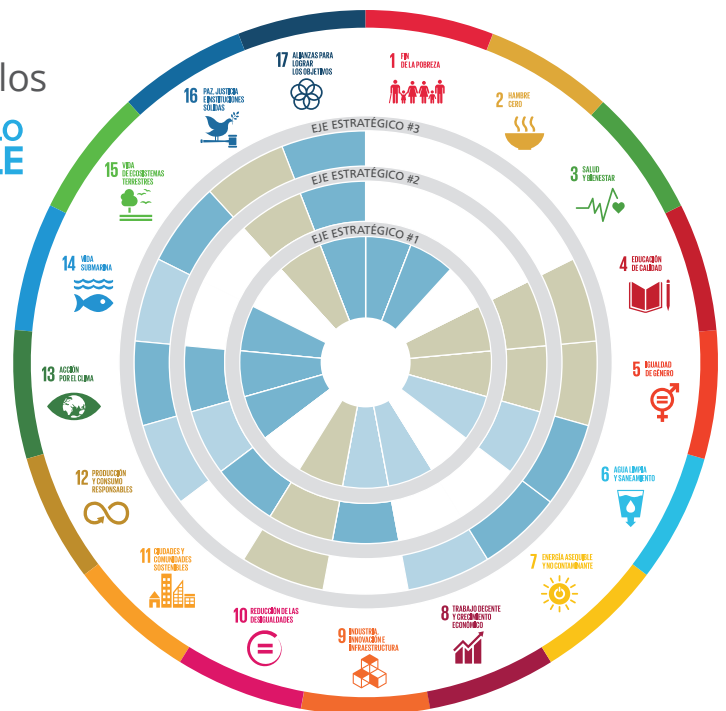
los

LO
LE

17 ALIANZAS PARA LOGRAR LOS OBJETIVOS

1 FIN DE LA POBREZA

2 HAMBRE CERO

3 SALUD Y BIENESTAR

4 EDUCACIÓN DE CALIDAD

5 IGUALDAD DE GÉNERO

6 AGUA LIMPIA Y SANEAMIENTO

7 ENERGÍA ASEQUIBLE Y NO CONTAMINANTE

8 TRABAJO DECENTE Y CRECIMIENTO ECONÓMICO

9 INDUSTRIA, INNOVACIÓN E INFRAESTRUCTURA

10 REDUCCIÓN DE LAS DESIGUALDADES

11 CIUDADES Y COMUNIDADES SOSTENIBLES

12 PRODUCCIÓN Y CONSUMO RESPONSABLES

13 ACCIÓN POR EL CLIMA

14 VIDA SUBMARINA

15 VIDA DE ECOSISTEMAS TERRESTRES

16 PAZ, JUSTICIA E INSTITUCIONES SÓLIDAS

EJE ESTRATÉGICO #3

EJE ESTRATÉGICO #2

EJE ESTRATÉGICO #1